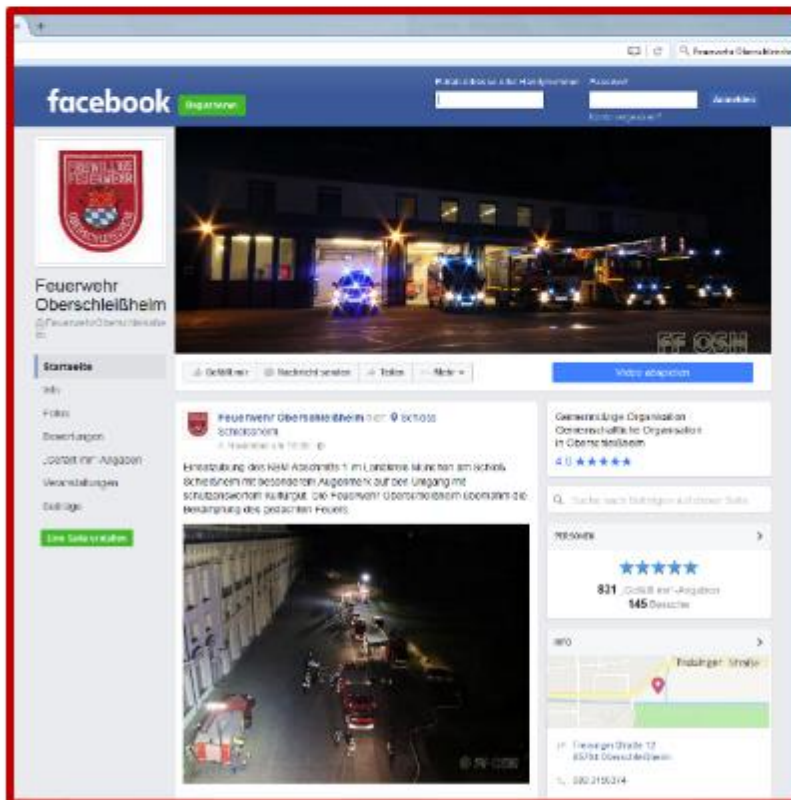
facebook Registrieren

E-Mail-Adresse oder Handynummer Passwort Anmelden

Konto vergessen?

FREIWILLIGE FEUERWEHR OBERSCHLEISSHEIM

Feuerwehr Oberschleißheim

@FeuerwehrOberschleissheim

Startseite

Info

Fotos

Bewertungen

„Gefällt mir"-Angaben

Veranstaltungen

Beiträge

Eine Seite erstellen

FF OSH

Gefällt mir Nachricht senden Teilen Mehr

Video ansehen

Feuerwehr Oberschleißheim hier: Schloss Schleissheim

Einsatzübung des KBM Abschnitts 1 im Landkreis München am Schloß Schleißheim mit besonderem Augenmerk auf den Umgang mit schützenswertem Kulturgut. Die Feuerwehr Oberschleißheim übernahm die Bekämpfung des gedachten Feuers.

FF OSH

Gemeinnützige Organisation · Gemeinschaftliche Organisation in Oberschleißheim

4.0 ★★★★★

Suche nach Beiträgen auf dieser Seite

PERSONEN

★★★★★

831 „Gefällt mir"-Angaben

145 Besuche

INFO

Freisinger Straße

Freisinger Straße 12
85764 Oberschleißheim

089 3155374